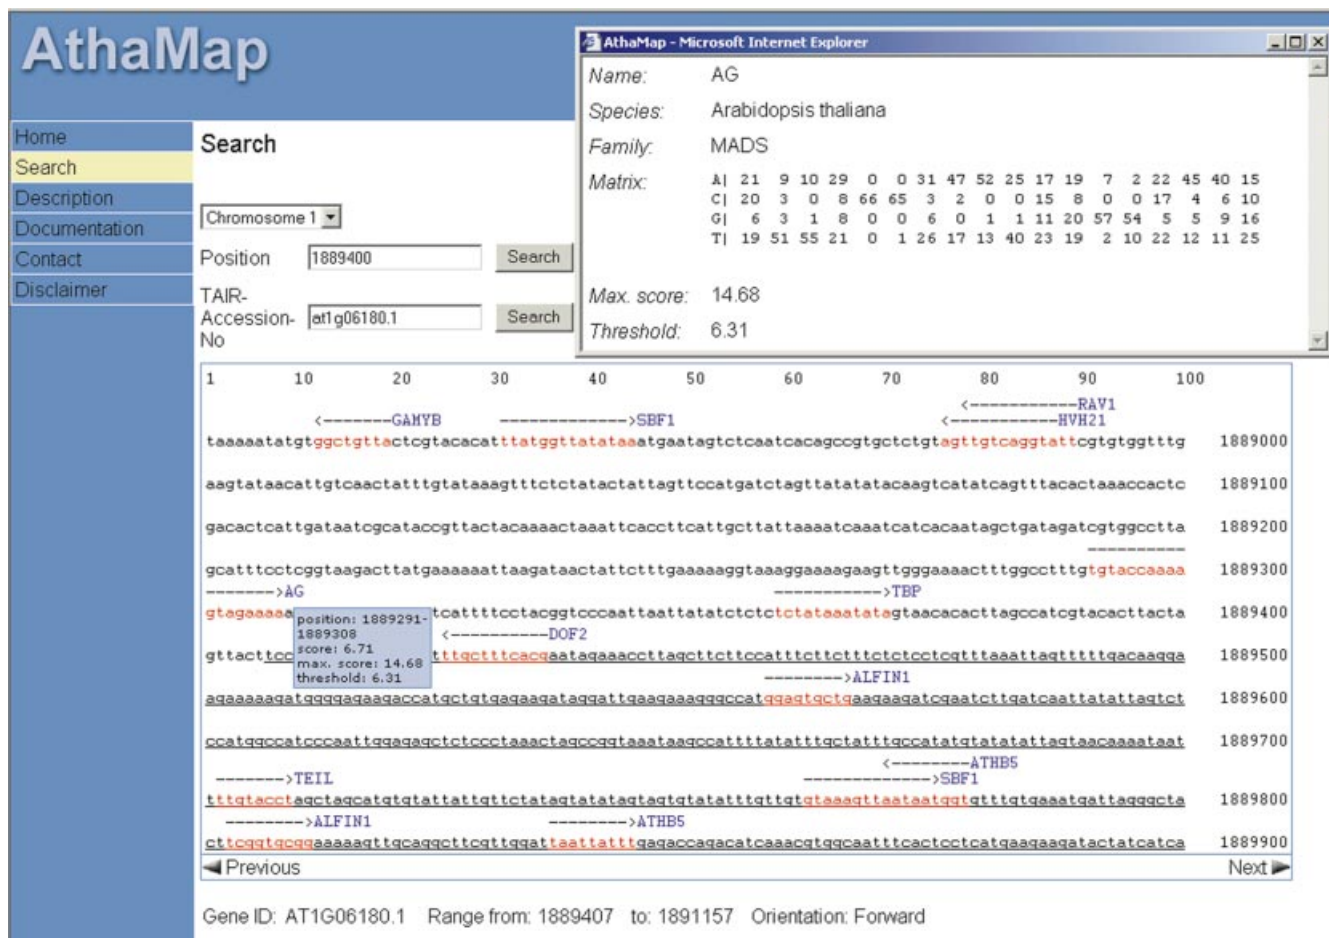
AthaMap

Home
Search
Description
Documentation
Contact
Disclaimer

Search

Chromosome 1

Position 1889400 Search

TAIR-Accession-No at1g06180.1 Search

AthaMap - Microsoft Internet Explorer

Name: AG

Species: Arabidopsis thaliana

Family: MADS

Matrix:

A| 21 9 10 29 0 0 31 47 52 25 17 19 7 2 22 45 40 15
C| 20 3 0 8 66 65 3 2 0 0 15 8 0 0 17 4 6 10
G| 6 3 1 8 0 0 6 0 1 1 11 20 57 54 5 5 9 16
T| 19 51 55 21 0 1 26 17 13 40 23 19 2 10 22 12 11 25

Max. score: 14.68

Threshold: 6.31

1 10 20 30 40 50 60 70 80 90 100

<-------GAMYB -------------->SBF1 <-----------RAV1 <-----------HVH21

taaaaatatgtggctgttactcgtacacatttatggttatataaatgaatagtctcaatcacagccgtgctctgtagttgtcaggtattcgtgtggtttg 1889000

aagtataacattgtcaactatttgtataaagtttctctatactattagttccatgatctagttatatatacaagtcatatcagtttacactaaaccactc 1889100

gacactcattgataatcgcataccgttactacaaaactaaattcaccttcattgcttattaaaatcaaatcatcacaatagctgatagatcgtggccta 1889200

gcatttcctcggtaagacttatgaaaaaattaagataactattctttgaaaaaggtaaaggaaaagaagttgggaaaactttggcctttgtgtaccaaaa 1889300

------->AG ------------>TBP

gtagaaaa position: 1889291-1889308 score: 6.71 max. score: 14.68 threshold: 6.31 tcattttcctacggtcccaattaattatatctctctctataaatatagtaacacacttagccatcgtacacttacta 1889400

<-----------DOF2

gttacttcc ttgctttcacgaatagaaaccttagcttcttccatttcttctttctctcctcgtttaaattagtttttgacaagga 1889500

--------->ALFIN1

agaaaaagatggggagaagaccatgctgtgagaagataggattgaagaaagggccatggagtgctgaagaagatcgaatcttgatcaattatattagtct 1889600

ccatggccatcccaattggagagctctccctaaactagccggtaaataagccatttttatatttgctatttgccatatgtatatattagtaacaaaataat 1889700

<---------ATHB5

-------->TEIL -------------->SBF1

tttgtacctagctagcatgtgtattattgttctatagtatatagtagtgtatatttgttgtgtaaagttaatggtgtttgtgaaatgattagggcta 1889800

--------->ALFIN1 --------->ATHB5

cttcggtgcggaaaaagttgcaggcttcgttggattaattatttgagaccagacatcaaacgtggcaatttcactcctcatgaagaagatactatcatca 1889900

Previous Next

Gene ID: AT1G06180.1 Range from: 1889407 to: 1891157 Orientation: Forward